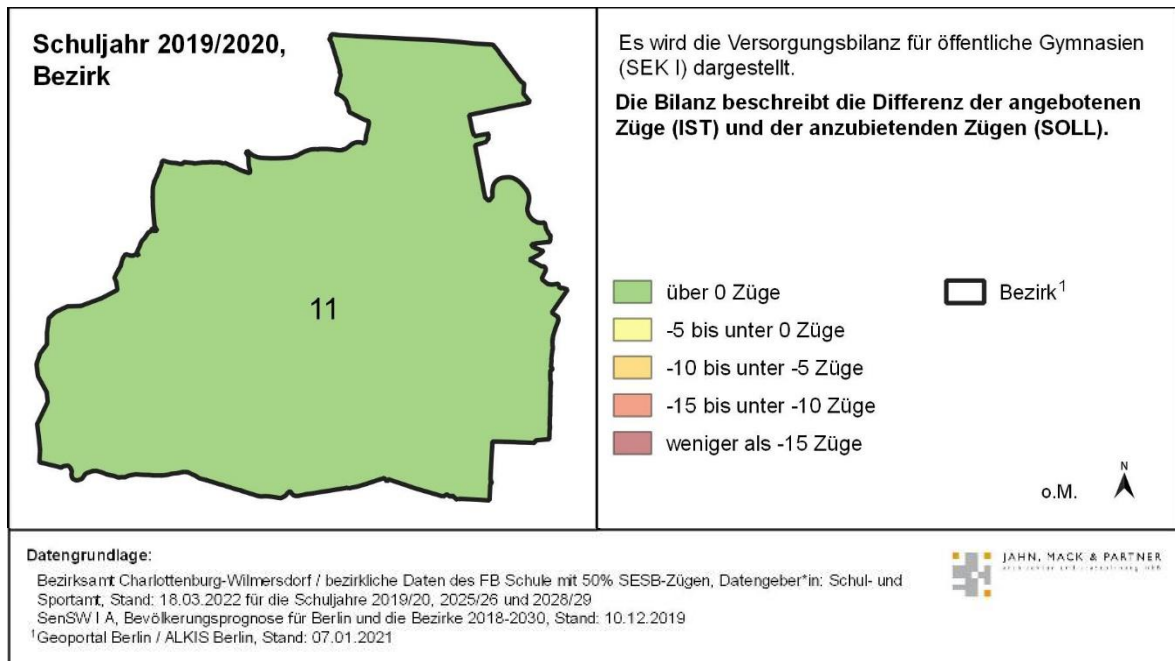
Schuljahr 2019/2020, Bezirk

11

Es wird die Versorgungsbilanz für öffentliche Gymnasien (SEK I) dargestellt.

**Die Bilanz beschreibt die Differenz der angebotenen Züge (IST) und der anzubietenden Zügen (SOLL).**

über 0 Züge

-5 bis unter 0 Züge

-10 bis unter -5 Züge

-15 bis unter -10 Züge

weniger als -15 Züge

Bezirk$^1$

o.M.

N

Datengrundlage:

Bezirksamt Charlottenburg-Wilmersdorf / bezirkliche Daten des FB Schule mit 50% SESB-Zügen, Datengeber*in: Schul- und Sportamt, Stand: 18.03.2022 für die Schuljahre 2019/20, 2025/26 und 2028/29

SenSW I A, Bevölkerungsprognose für Berlin und die Bezirke 2018-2030, Stand: 10.12.2019

$^1$Geoportal Berlin / ALKIS Berlin, Stand: 07.01.2021

JAHN, MACK & PARTNER

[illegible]